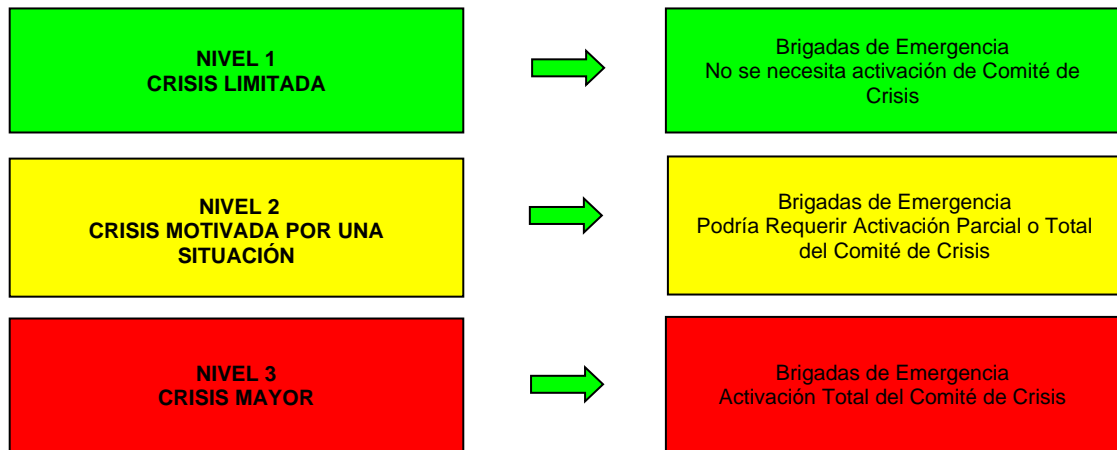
NIVEL 1
CRISIS LIMITADA

Brigadas de Emergencia
No se necesita activación de Comité de Crisis

NIVEL 2
CRISIS MOTIVADA POR UNA SITUACIÓN

Brigadas de Emergencia
Podría Requerir Activación Parcial o Total del Comité de Crisis

NIVEL 3
CRISIS MAYOR

Brigadas de Emergencia
Activación Total del Comité de Crisis